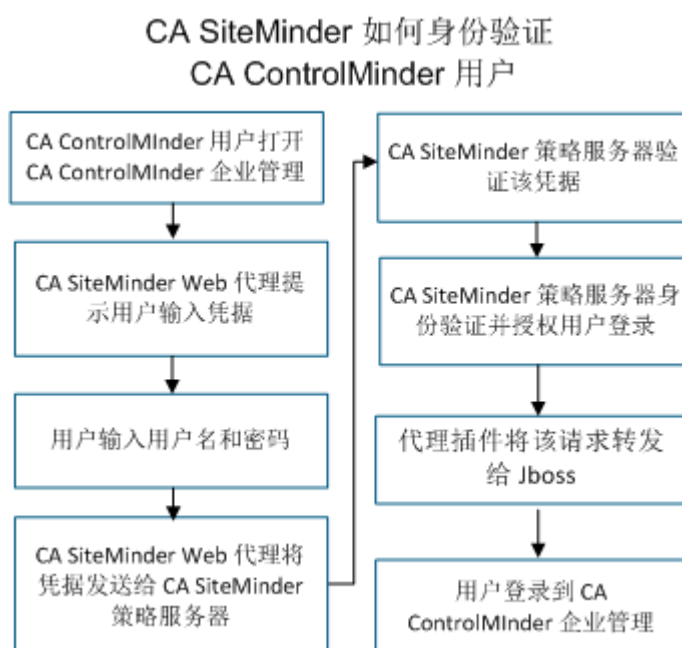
CA SiteMinder 如何身份验证
CA ControlMinder 用户

CA ControlMInder 用户打开 CA ControlMInder 企业管理

CA SiteMinder Web 代理提示用户输入凭据

用户输入用户名和密码

CA SiteMinder Web 代理将凭据发送给 CA SiteMinder 策略服务器

CA SiteMinder 策略服务器验证该凭据

CA SiteMinder 策略服务器身份验证并授权用户登录

代理插件将该请求转发给 Jboss

用户登录到 CA ControlMInder 企业管理